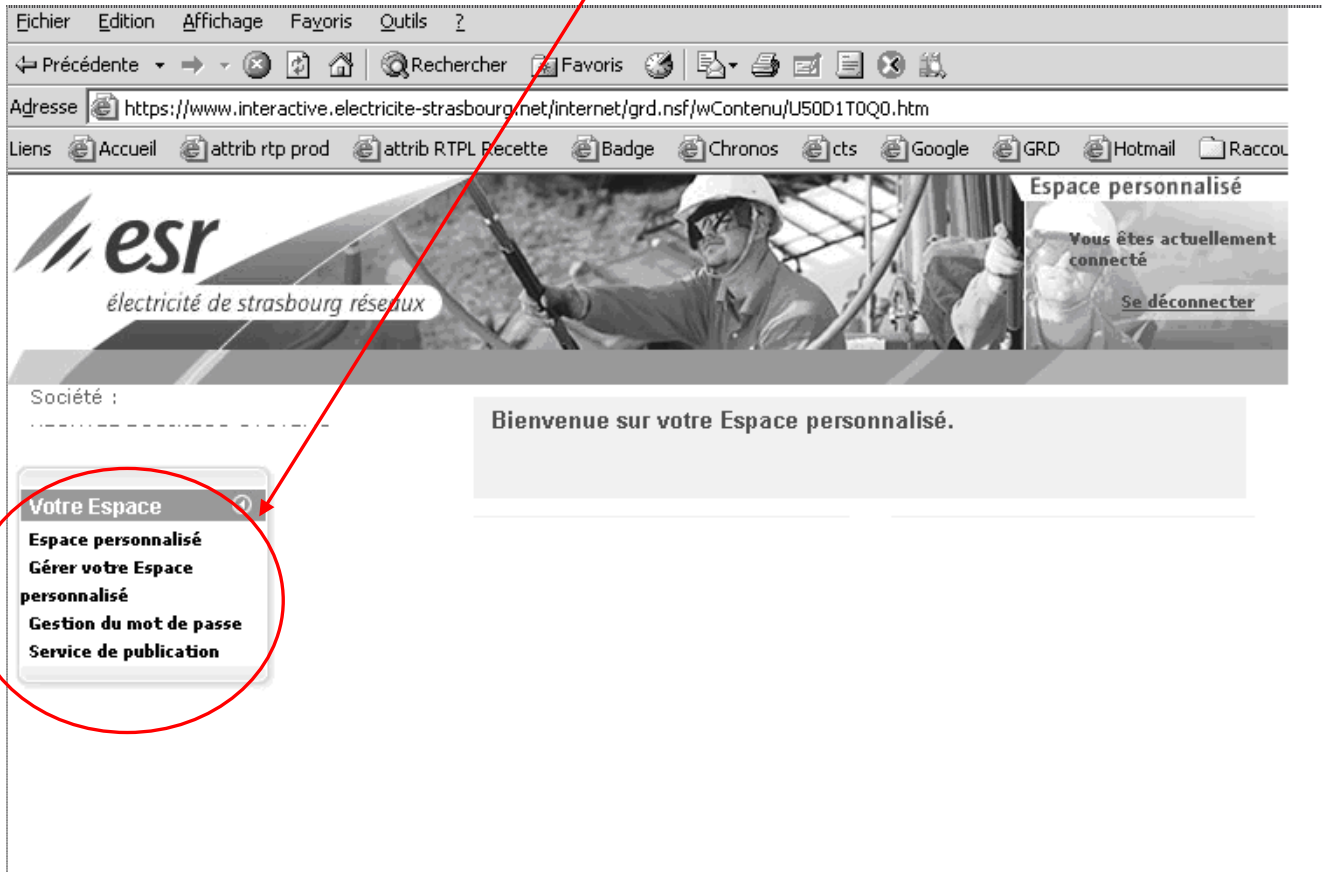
Fichier Edition Affichage Favoris Outils ?

Précédente Rechercher Favoris

Adresse https://www.interactive.electricite-strasbourg.net/internet/grd.nsf/wContenu/U50D1T0Q0.htm

Liens Accueil attrib rtp prod attrib RTPL Recette Badge Chronos cts Google GRD Hotmail Raccou

esr
électricité de strasbourg réseaux

Espace personnalisé
Vous êtes actuellement connecté
Se déconnecter

Société :
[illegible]

Bienvenue sur votre Espace personnalisé.

Votre Espace
Espace personnalisé
Gérer votre Espace personnalisé
Gestion du mot de passe
Service de publication